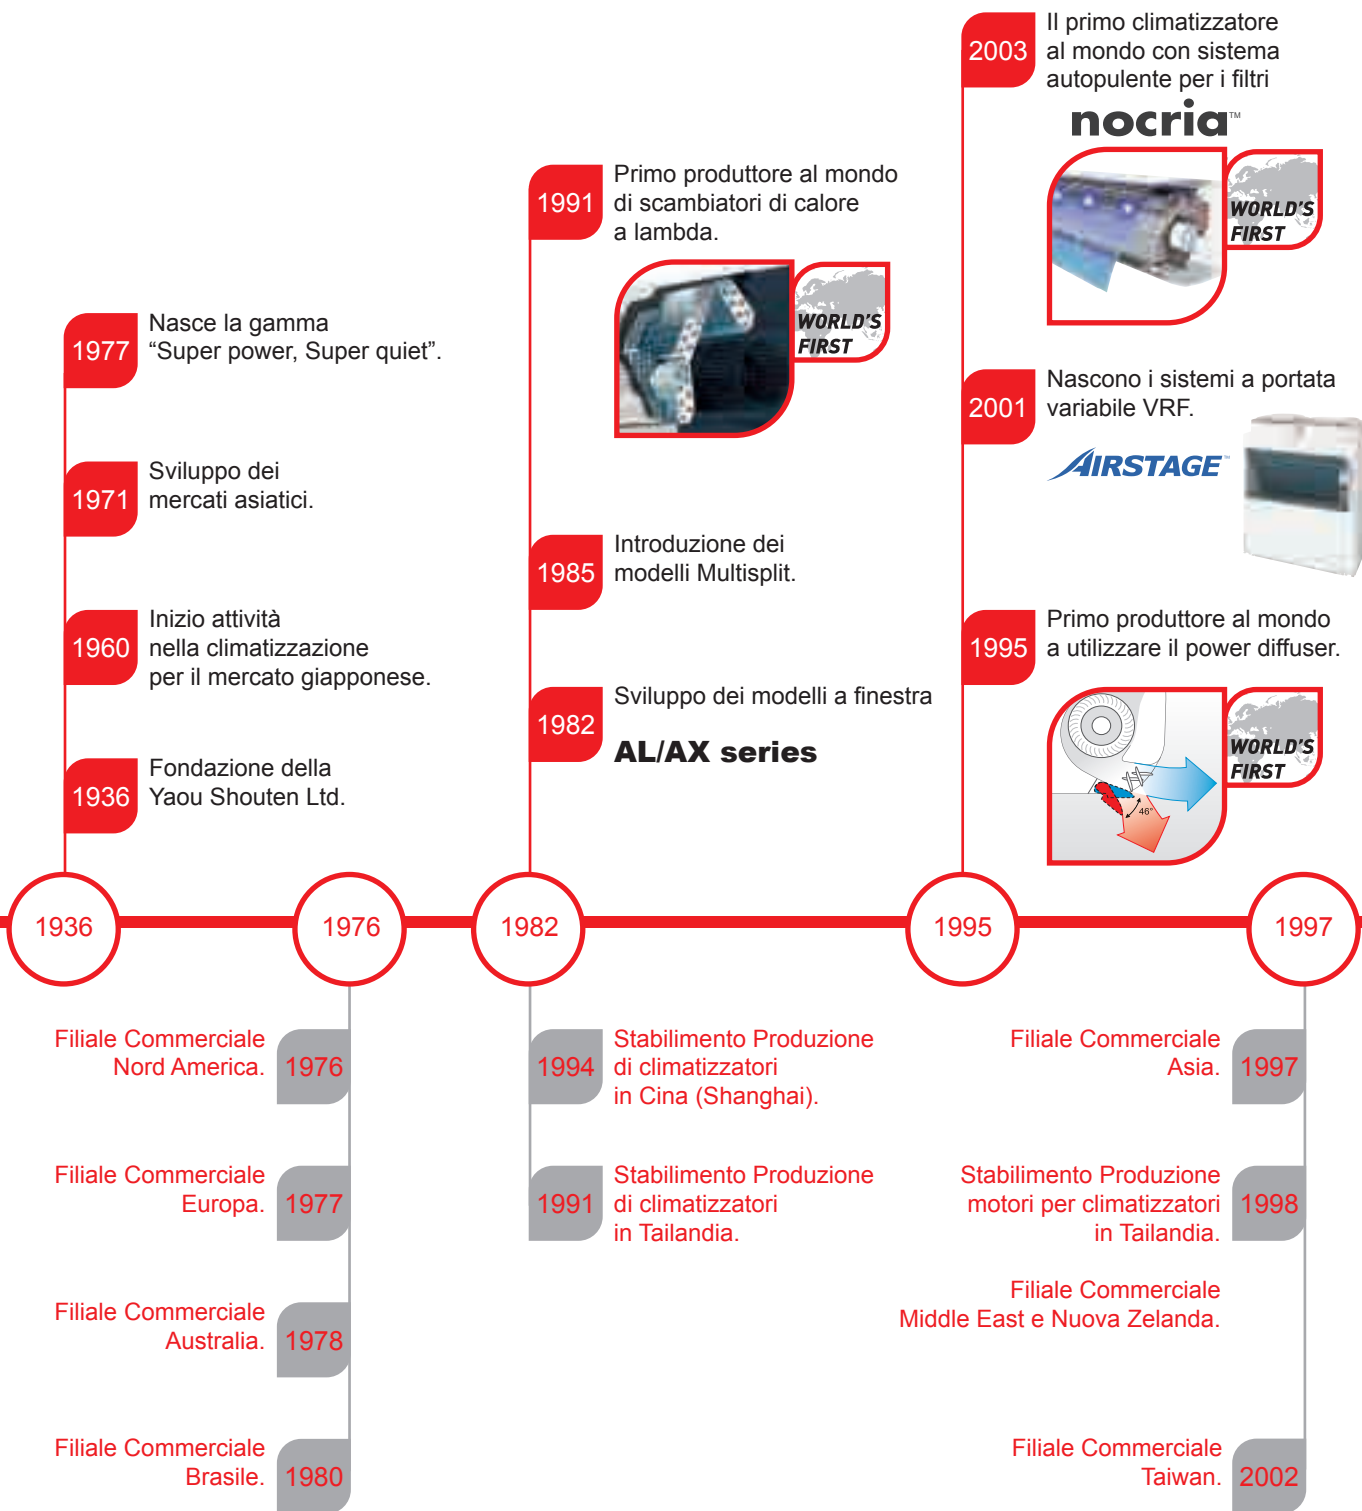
1977 Nasce la gamma “Super power, Super quiet”.

1971 Sviluppo dei mercati asiatici.

1960 Inizio attività nella climatizzazione per il mercato giapponese.

1936 Fondazione della Yaou Shouten Ltd.

1991 Primo produttore al mondo di scambiatori di calore a lambda.

WORLD'S FIRST

1985 Introduzione dei modelli Multisplit.

1982 Sviluppo dei modelli a finestra

AL/AX series

2003 Il primo climatizzatore al mondo con sistema autopulente per i filtri

nocria™

WORLD'S FIRST

2001 Nascono i sistemi a portata variabile VRF.

AIRSTAGE

1995 Primo produttore al mondo a utilizzare il power diffuser.

WORLD'S FIRST

46°

1936

1976

1982

1995

1997

Filiale Commerciale Nord America. 1976

Filiale Commerciale Europa. 1977

Filiale Commerciale Australia. 1978

Filiale Commerciale Brasile. 1980

1994 Stabilimento Produzione di climatizzatori in Cina (Shanghai).

1991 Stabilimento Produzione di climatizzatori in Tailandia.

Filiale Commerciale Asia. 1997

Stabilimento Produzione motori per climatizzatori in Tailandia. 1998

Filiale Commerciale Middle East e Nuova Zelanda.

Filiale Commerciale Taiwan. 2002